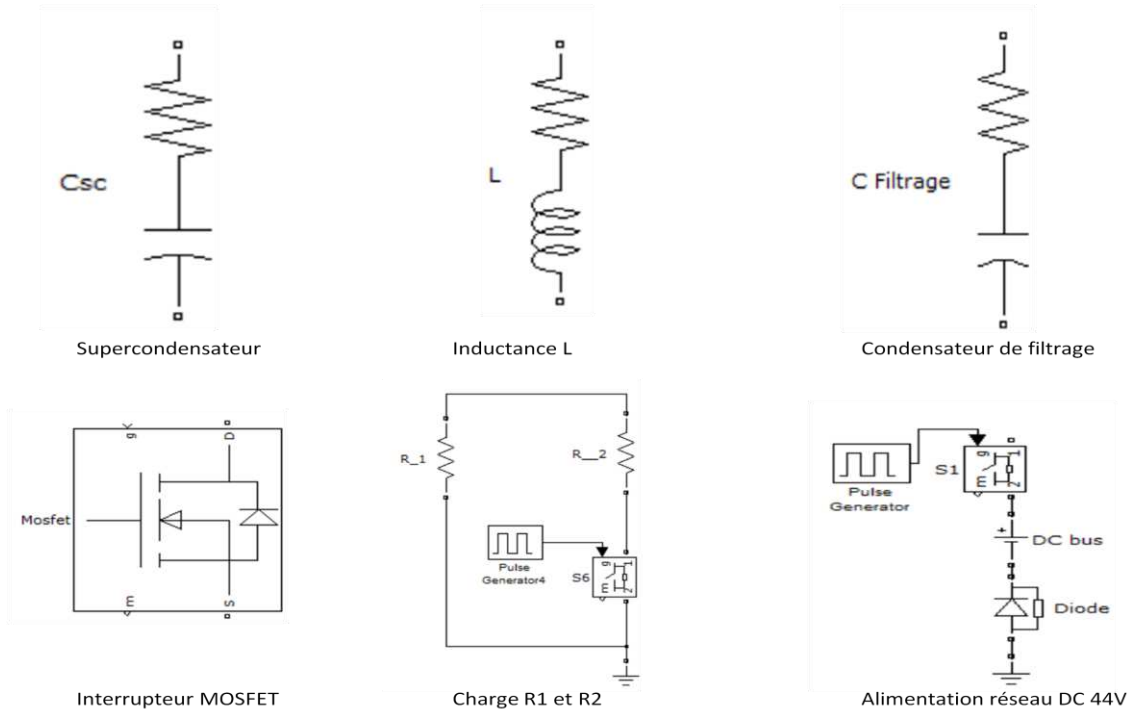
Csc

Supercondensateur

L

Inductance L

C Filtrage

Condensateur de filtrage

g

D

Mosfet

m

S

Interrupteur MOSFET

R_1

R__2

Pulse Generator4

S6

g

E

Charge R1 et R2

Pulse Generator

S1

g

E

+

DC bus

Diode

Alimentation réseau DC 44V